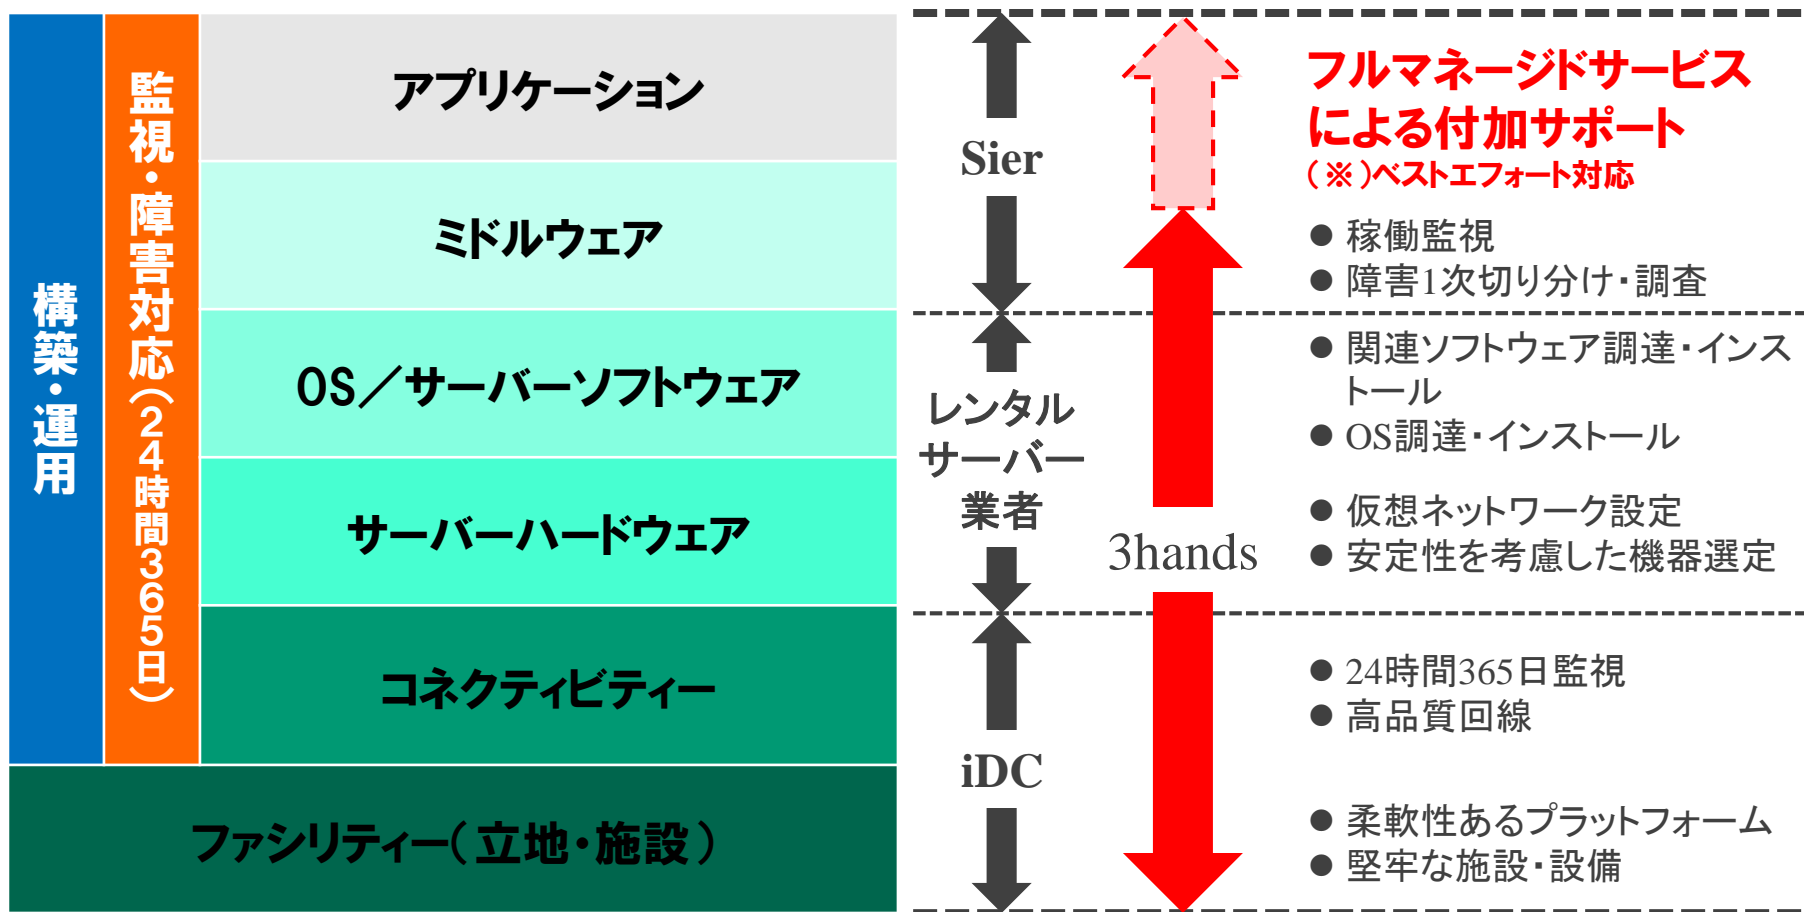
構築・運用

監視・障害対応(24時間365日)

アプリケーション

ミドルウェア

OS/サーバーソフトウェア

サーバーハードウェア

コネクティビティー

ファシリティー(立地・施設)

Sier

レンタルサーバー業者

iDC

3hands

フルマネージドサービスによる付加サポート
(※)ベストエフォート対応

● 稼働監視
● 障害1次切り分け・調査

● 関連ソフトウェア調達・インストール
● OS調達・インストール

● 仮想ネットワーク設定
● 安定性を考慮した機器選定

● 24時間365日監視
● 高品質回線

● 柔軟性あるプラットフォーム
● 堅牢な施設・設備